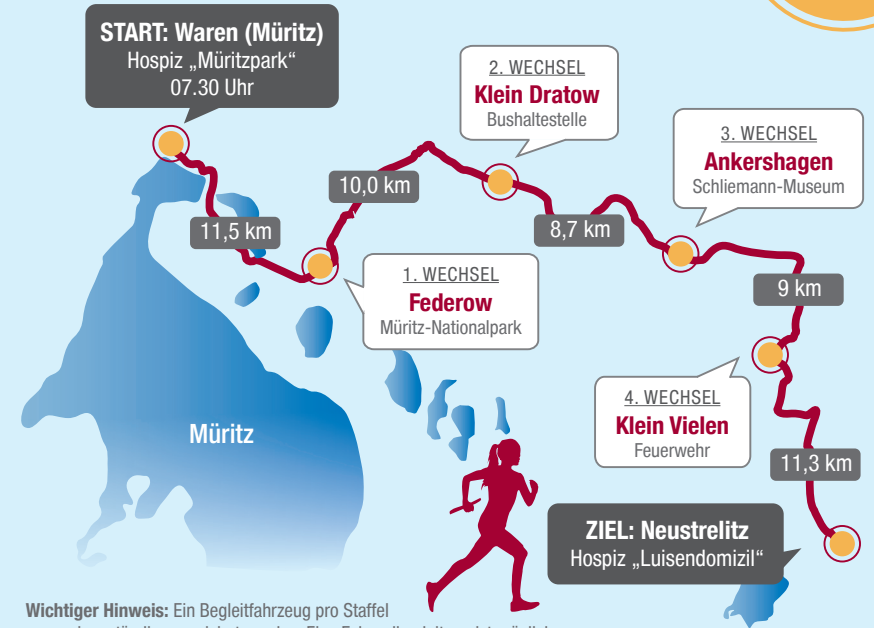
START: Waren (Müritz)
Hospiz „Müritzpark“
07.30 Uhr

2. WECHSEL
Klein Dratow
Bushaltestelle

3. WECHSEL
Ankershagen
Schliemann-Museum

10,0 km

11,5 km

8,7 km

1. WECHSEL
Federow
Müritz-Nationalpark

9 km

Müritz

4. WECHSEL
Klein Vielen
Feuerwehr

11,3 km

ZIEL: Neustrelitz
Hospiz „Luisendomizil“

Wichtiger Hinweis: Ein Begleitfahrzeug pro Staffel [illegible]